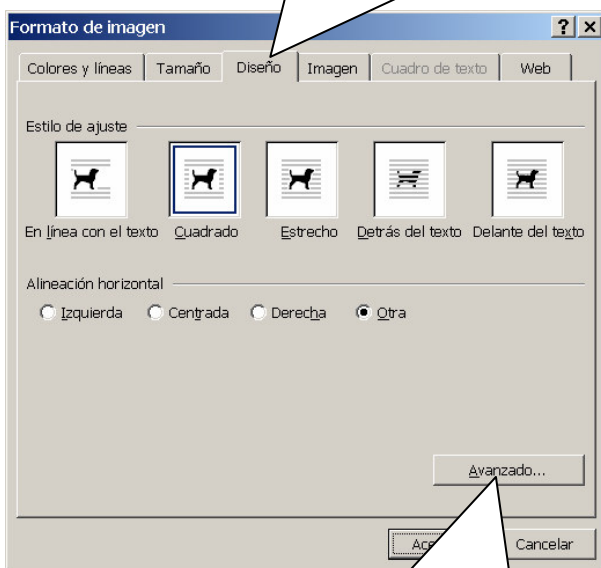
Formato de imagen

? X

Colores y líneas | Tamaño | Diseño | Imagen | Cuadro de texto | Web

Estilo de ajuste

En línea con el texto   Cuadrado   Estrecho   Detrás del texto   Delante del texto

Alineación horizontal

Izquierda   Centrada   Derecha   Otra

Avanzado...

Ace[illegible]   Cancelar